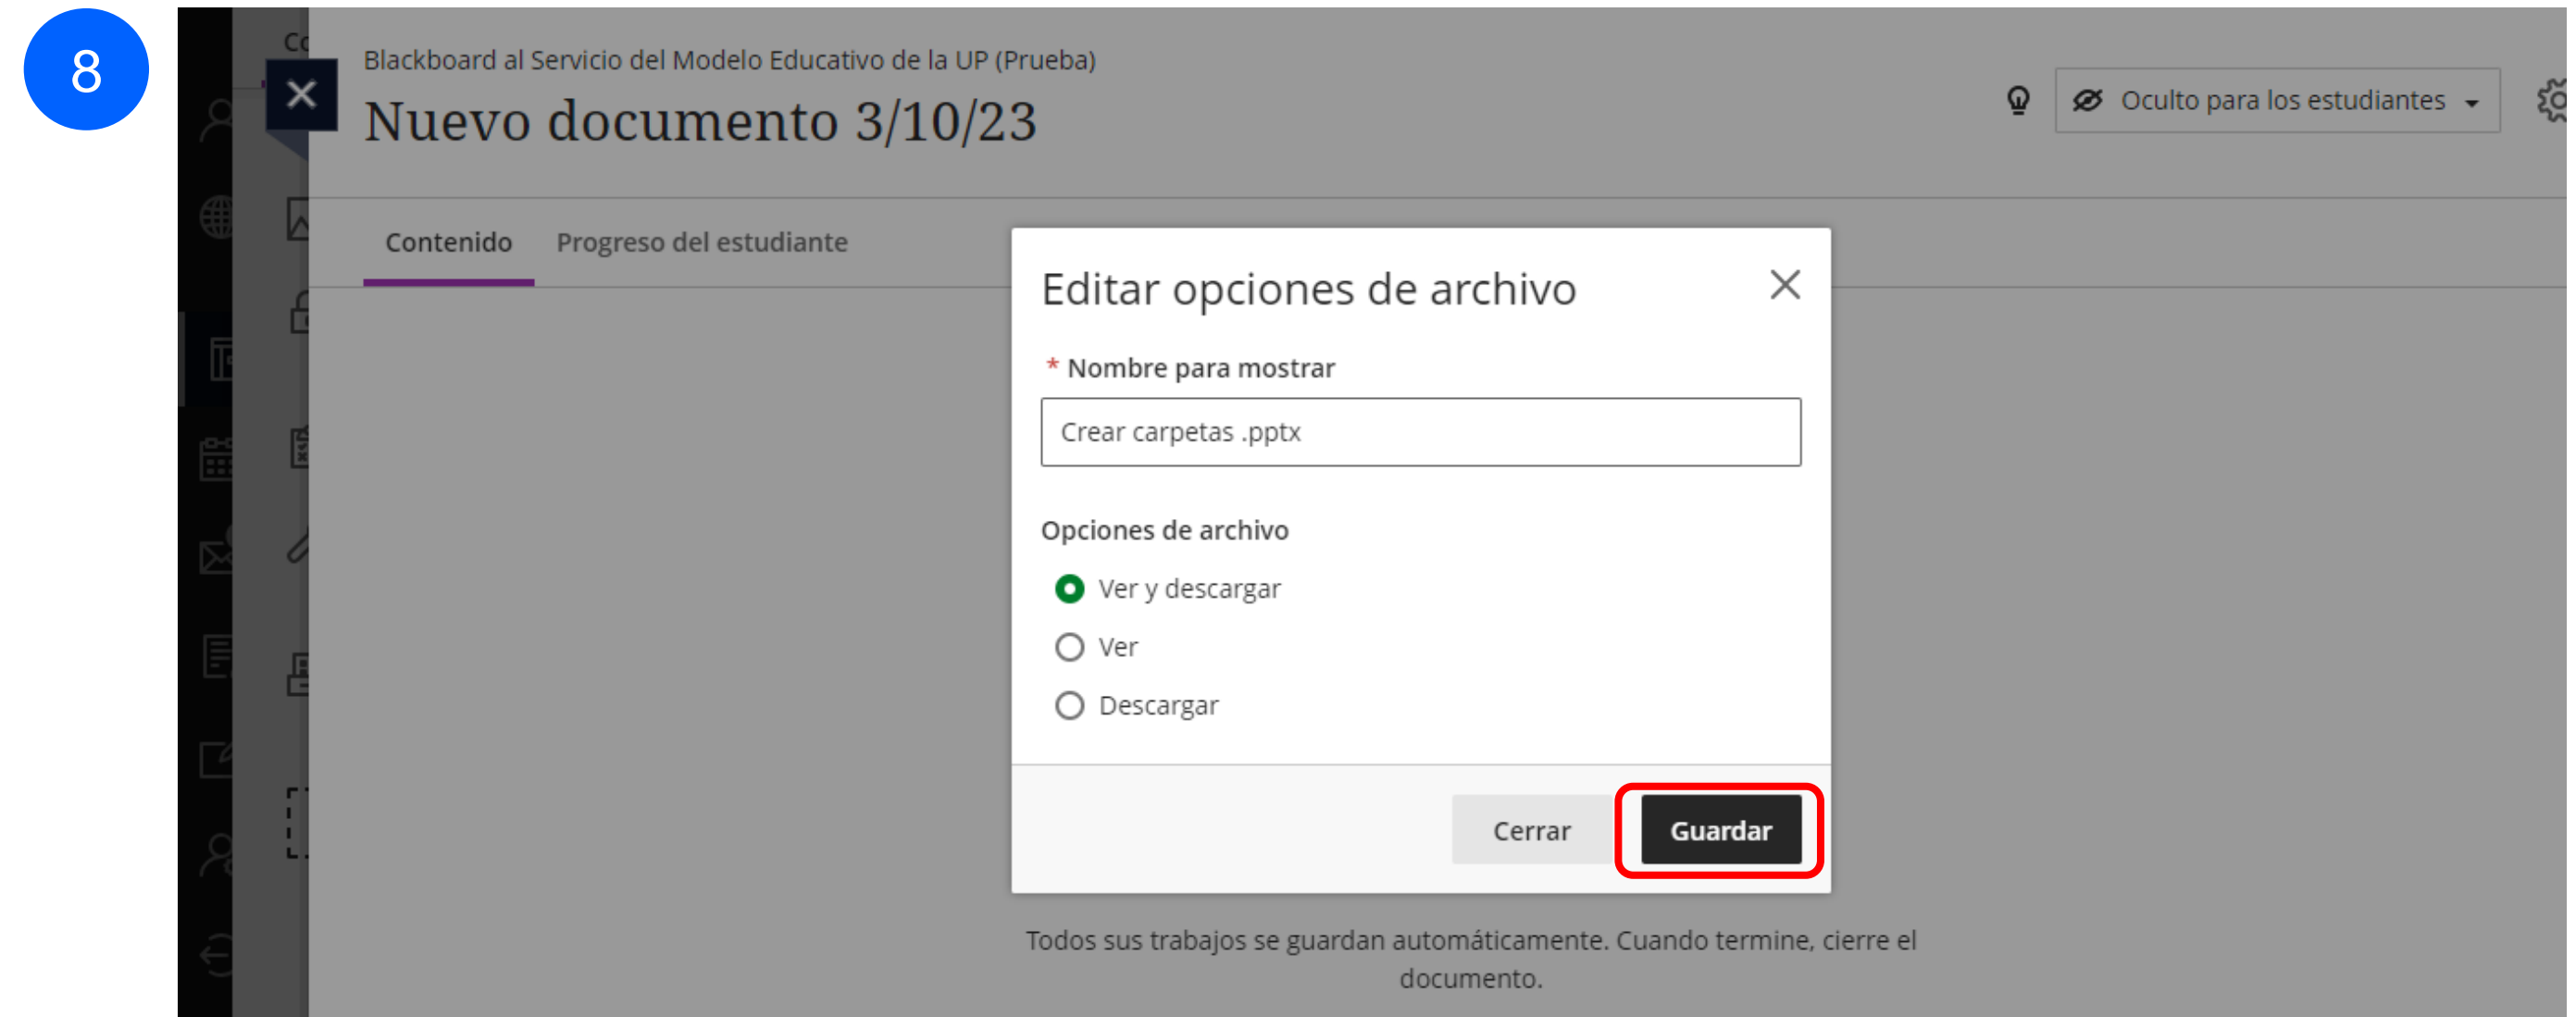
8

Cc

Blackboard al Servicio del Modelo Educativo de la UP (Prueba)

Nuevo documento 3/10/23

Oculto para los estudiantes

Contenido Progreso del estudiante

Editar opciones de archivo

* Nombre para mostrar

Crear carpetas .pptx

Opciones de archivo

Ver y descargar

Ver

Descargar

Cerrar Guardar

Todos sus trabajos se guardan automáticamente. Cuando termine, cierre el documento.